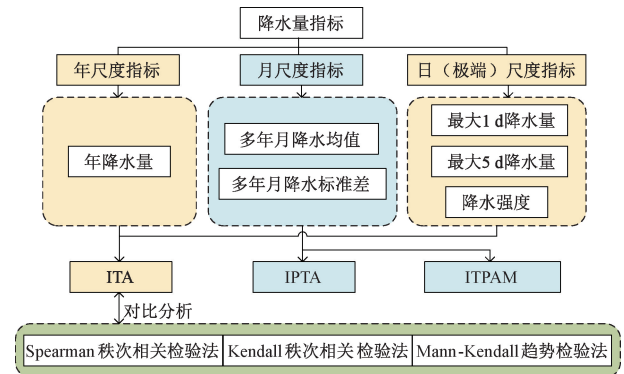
降水量指标

年尺度指标

月尺度指标

日（极端）尺度指标

年降水量

多年月降水均值

多年月降水标准差

最大1 d降水量

最大5 d降水量

降水强度

ITA

IPTA

ITPAM

对比分析

Spearman 秩次相关检验法

Kendall 秩次相关检验法

Mann-Kendall 趋势检验法